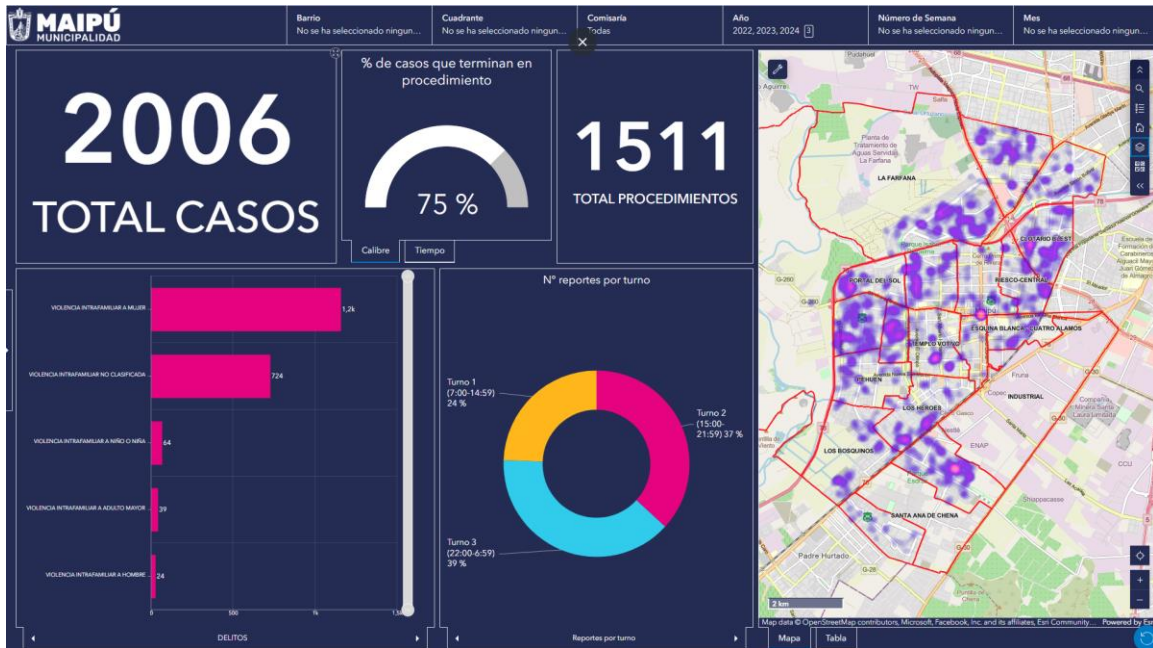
MAIPÚ MUNICIPALIDAD

Barrio
No se ha seleccionado ningun...

Cuadrante
No se ha seleccionado ningun...

Comisaría
Todas

Año
2022, 2023, 2024 3

Número de Semana
No se ha seleccionado ningun...

Mes
No se ha seleccionado ningun...

2006
TOTAL CASOS

% de casos que terminan en procedimiento

75 %

Calibre
Tiempo

1511
TOTAL PROCEDIMIENTOS

VIOLENCIA INTRAFAMILIAR A MUJER 1,2k
VIOLENCIA INTRAFAMILIAR NO CLASIFICADA 724
VIOLENCIA INTRAFAMILIAR A NIÑO O NIÑA 64
VIOLENCIA INTRAFAMILIAR A ADULTO MAYOR 39
VIOLENCIA INTRAFAMILIAR A HOMBRE 24

0
500
1k
1,5k

DELITOS

N° reportes por turno

Turno 1 (7:00-14:59) 24 %
Turno 2 (15:00-21:59) 37 %
Turno 3 (22:00-6:59) 39 %

Reportes por turno

LA FARFANA
Planta de Tratamiento de Aguas Servidas La Farfana
PORTAL DEL SOL
RIESCO-CENTRAL
ESQUINA BLANCA
CUATRO ALAMOS
TEMPLO VOTIVO
EL REHUEN
LOS HEROES
LOS BOSQUINOS
SANTA ANA DE CHENA
INDUSTRIAL
ENAP
Copec
Fruna
Padre Hurtado
CCU
Shoppacasse
2 km

Map data © OpenStreetMap contributors, Microsoft, Facebook, Inc. and its affiliates, Esri Community...
Powered by Esri

Mapa
Tabla